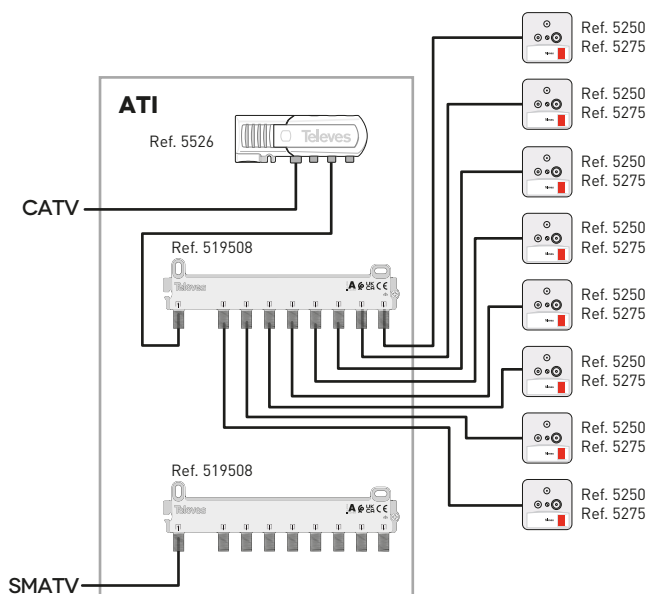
Ref. 5250
Ref. 5275

Ref. 5250
Ref. 5275

ATI

Ref. 5526

Televes

Ref. 5250
Ref. 5275

CATV

Ref. 5250
Ref. 5275

Ref. 519508

Televes

Ref. 5250
Ref. 5275

Ref. 5250
Ref. 5275

Ref. 5250
Ref. 5275

Ref. 519508

Televes

Ref. 5250
Ref. 5275

SMATV